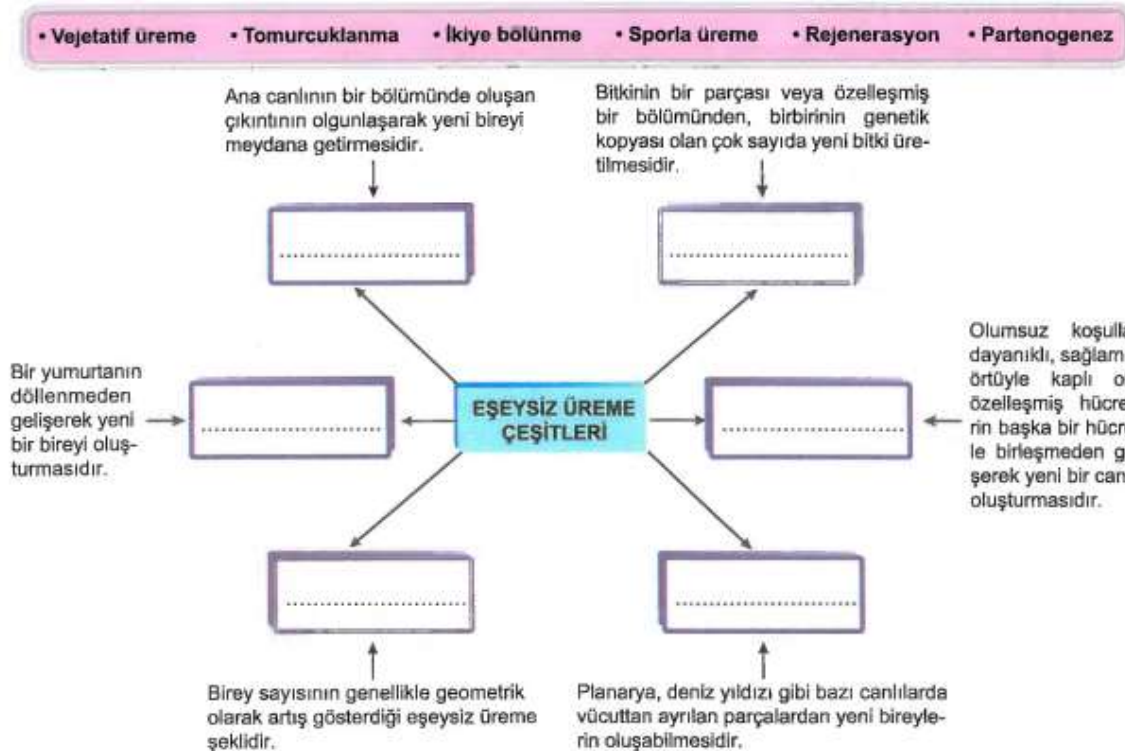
• Vejetatif üreme • Tomurcuklanma • İkiye bölünme • Sporla üreme • Rejenerasyon • Partenogenez

Ana canlının bir bölümünde oluşan çıkıntının olgunlaşarak yeni bireyi meydana getirmesidir.

..............................

Bitkinin bir parçası veya özelleşmiş bir bölümünden, birbirinin genetik kopyası olan çok sayıda yeni bitki üretilmesidir.

..............................

Bir yumurtanın döllenmeden gelişerek yeni bir bireyi oluşturmasıdır.

..............................

EŞEYSİZ ÜREME ÇEŞİTLERİ

..............................

Olumsuz koşulla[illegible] dayanıklı, sağlam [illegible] örtüyle kaplı o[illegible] özelleşmiş hücre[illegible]rin başka bir hücr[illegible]le birleşmeden g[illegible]şerek yeni bir can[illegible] oluşturmasıdır.

..............................

..............................

Birey sayısının genellikle geometrik olarak artış gösterdiği eşeysiz üreme şeklidir.

Planarya, deniz yıldızı gibi bazı canlılarda vücuttan ayrılan parçalardan yeni bireylerin oluşabilmesidir.